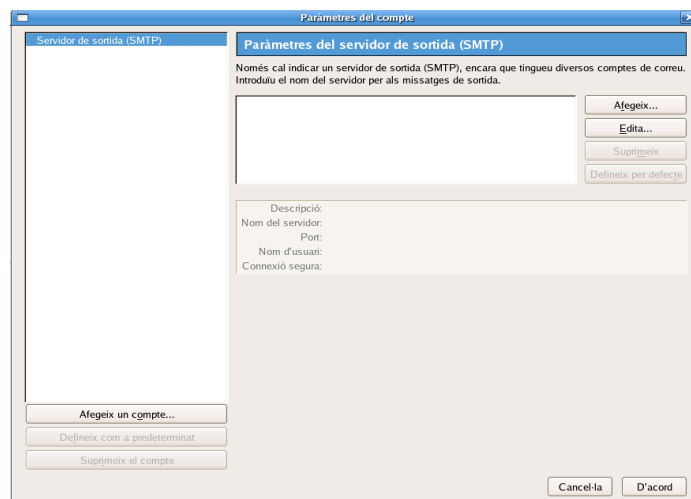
Paràmetres del compte

Servidor de sortida (SMTP)

Paràmetres del servidor de sortida (SMTP)

Només cal indicar un servidor de sortida (SMTP), encara que tingueu diversos comptes de correu. Introduïu el nom del servidor per als missatges de sortida.

Afegeix...
Edita...
Suprimeix
Defineix per defecte

Descripció:
Nom del servidor:
Port:
Nom d'usuari:
Connexió segura:

Afegeix un compte...
Defineix com a predeterminat
Suprimeix el compte

Cancel·la
D'acord